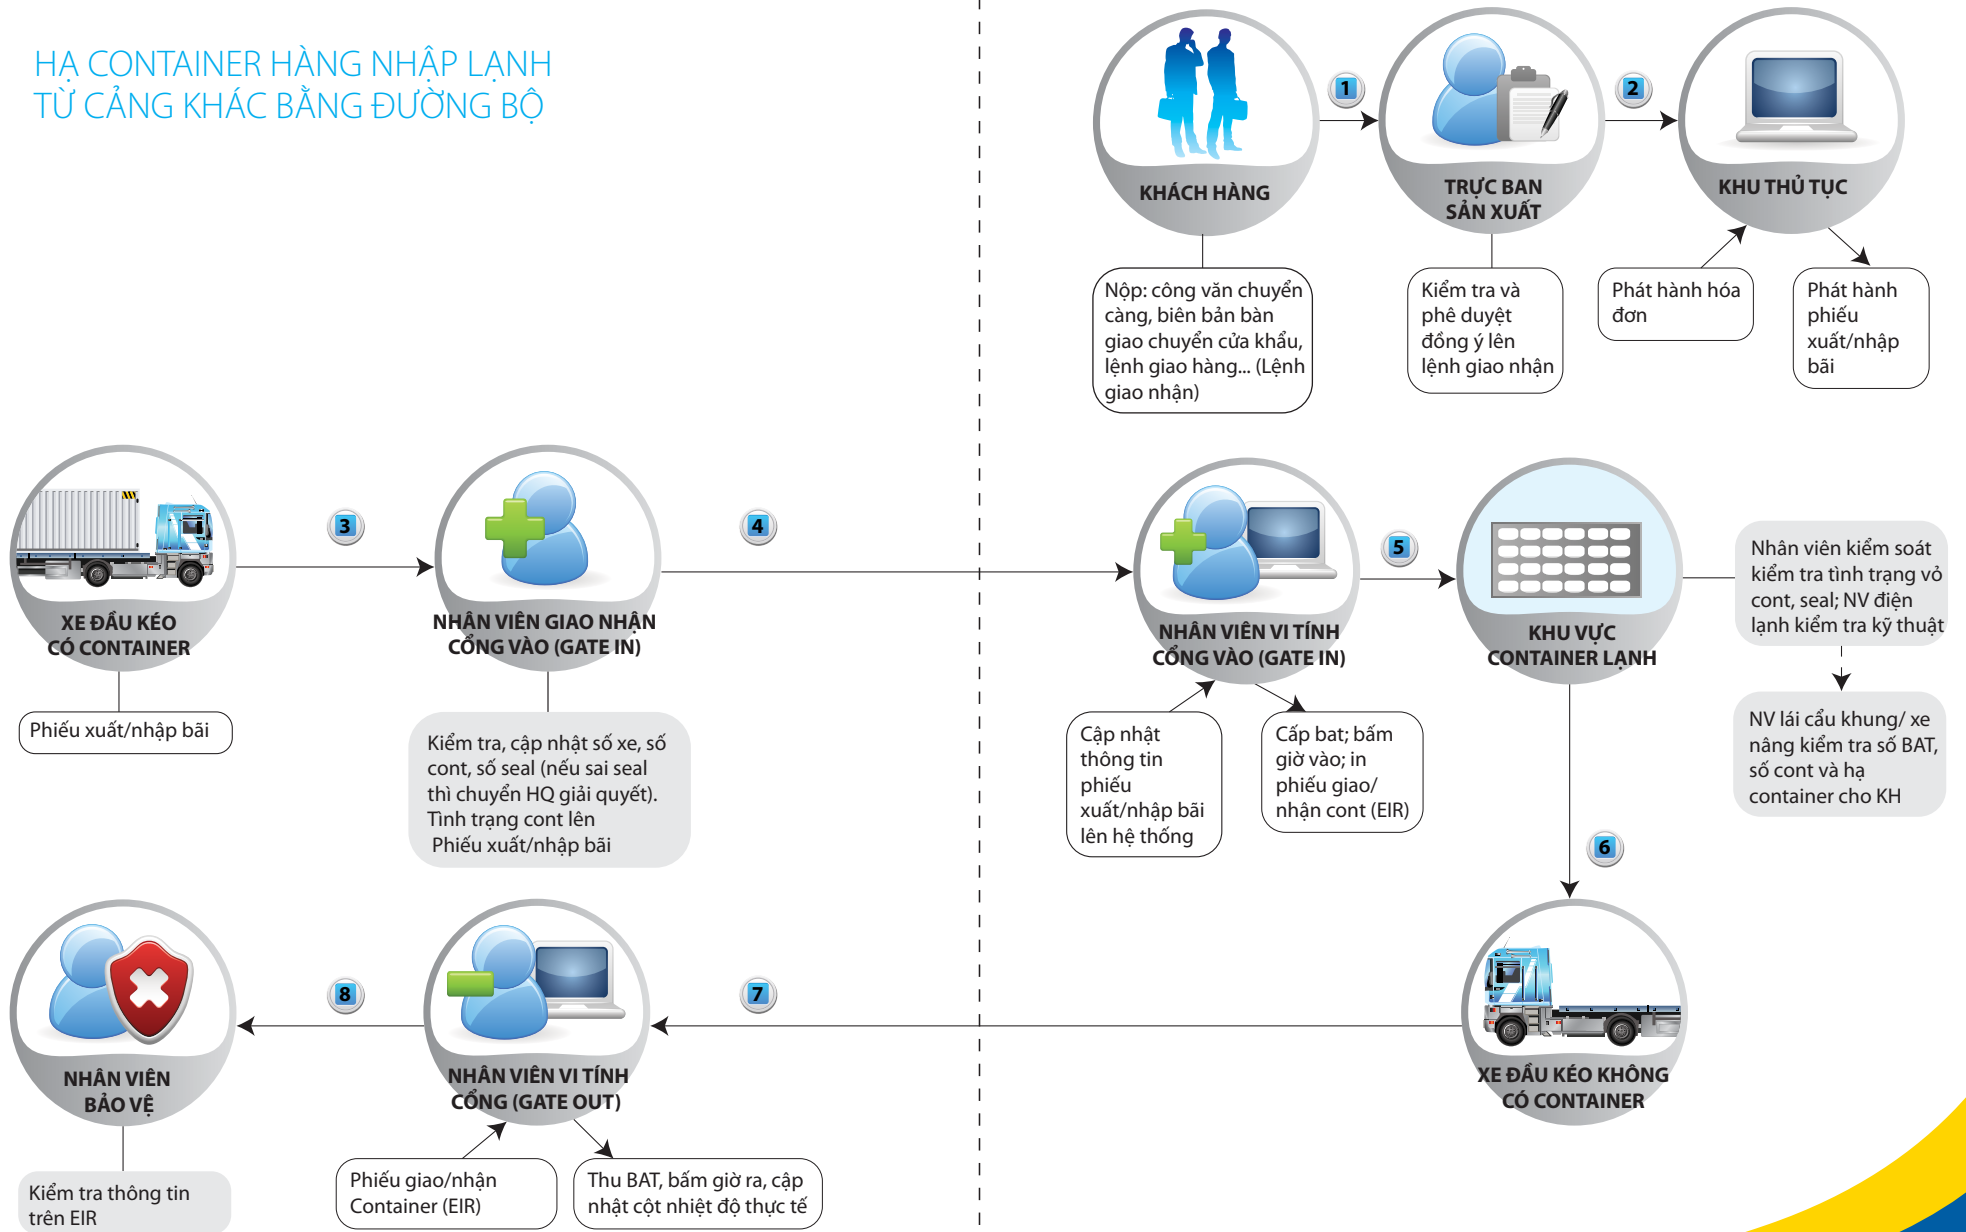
HẠ CONTAINER HÀNG NHẬP LẠNH
TỪ CẢNG KHÁC BẰNG ĐƯỜNG BỘ

KHÁCH HÀNG

1

TRỰC BAN SẢN XUẤT

2

KHU THỦ TỤC

Nộp: công văn chuyển càng, biên bản bàn giao chuyển cửa khẩu, lệnh giao hàng... (Lệnh giao nhận)

Kiểm tra và phê duyệt đồng ý lên lệnh giao nhận

Phát hành hóa đơn

Phát hành phiếu xuất/nhập bãi

XE ĐẦU KÉO CÓ CONTAINER

3

NHÂN VIÊN GIAO NHẬN CỔNG VÀO (GATE IN)

4

NHÂN VIÊN VI TÍNH CỔNG VÀO (GATE IN)

5

KHU VỰC CONTAINER LẠNH

Nhân viên kiểm soát kiểm tra tình trạng vỏ cont, seal; NV điện lạnh kiểm tra kỹ thuật

Phiếu xuất/nhập bãi

Kiểm tra, cập nhật số xe, số cont, số seal (nếu sai seal thì chuyển HQ giải quyết). Tình trạng cont lên Phiếu xuất/nhập bãi

Cập nhật thông tin phiếu xuất/nhập bãi lên hệ thống

Cấp bat; bấm giờ vào; in phiếu giao/ nhận cont (EIR)

NV lái cẩu khung/ xe nâng kiểm tra số BAT, số cont và hạ container cho KH

6

NHÂN VIÊN BẢO VỆ

8

NHÂN VIÊN VI TÍNH CỔNG (GATE OUT)

7

XE ĐẦU KÉO KHÔNG CÓ CONTAINER

Kiểm tra thông tin trên EIR

Phiếu giao/nhận Container (EIR)

Thu BAT, bấm giờ ra, cập nhật cột nhiệt độ thực tế